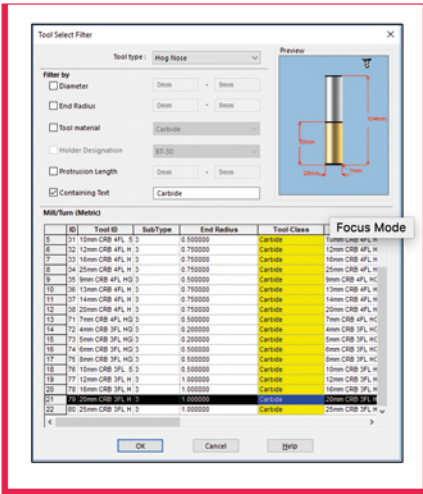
Tool Select Filter

Tool type : Hog Nose

Preview

Filter by

Diameter 0mm - 9mm

End Radius 0mm - 9mm

Tool material Carbide

Holder Designation BT-30

Protrusion Length 0mm - 9mm

Containing Text Carbide

104mm

10mm

20mm

Mill/Turn (Metric)

|  | ID | Tool ID | SubType | End Radius | Tool Class | |
|---|---|---|---|---|---|---|
| 5 | 31 | 10mm CRB 4FL .5 | 3 | 0.500000 | Carbide | 10mm CRB 4FL H |
| 6 | 32 | 12mm CRB 4FL H | 3 | 0.750000 | Carbide | 12mm CRB 4FL H |
| 7 | 33 | 16mm CRB 4FL H | 3 | 0.750000 | Carbide | 16mm CRB 4FL H |
| 8 | 34 | 25mm CRB 4FL H | 3 | 0.750000 | Carbide | 25mm CRB 4FL H |
| 9 | 35 | 9mm CRB 4FL HG | 3 | 0.500000 | Carbide | 9mm CRB 4FL HG |
| 10 | 36 | 13mm CRB 4FL H | 3 | 0.750000 | Carbide | 13mm CRB 4FL H |
| 11 | 37 | 14mm CRB 4FL H | 3 | 0.750000 | Carbide | 14mm CRB 4FL H |
| 12 | 38 | 20mm CRB 4FL H | 3 | 0.750000 | Carbide | 20mm CRB 4FL H |
| 13 | 71 | 7mm CRB 4FL HG | 3 | 0.500000 | Carbide | 7mm CRB 4FL HG |
| 14 | 72 | 4mm CRB 3FL HG | 3 | 0.200000 | Carbide | 4mm CRB 3FL HG |
| 15 | 73 | 5mm CRB 3FL HG | 3 | 0.200000 | Carbide | 5mm CRB 3FL HG |
| 16 | 74 | 6mm CRB 3FL HG | 3 | 0.500000 | Carbide | 6mm CRB 3FL HG |
| 17 | 75 | 8mm CRB 3FL HG | 3 | 0.500000 | Carbide | 8mm CRB 3FL HG |
| 18 | 76 | 10mm CRB 3FL .5 | 3 | 0.500000 | Carbide | 10mm CRB 3FL H |
| 19 | 77 | 12mm CRB 3FL H | 3 | 1.000000 | Carbide | 12mm CRB 3FL H |
| 20 | 78 | 16mm CRB 3FL H | 3 | 1.000000 | Carbide | 16mm CRB 3FL H |
| 21 | 79 | 20mm CRB 3FL H | 3 | 1.000000 | Carbide | 20mm CRB 3FL H |
| 22 | 80 | 25mm CRB 3FL H | 3 | 1.000000 | Carbide | 25mm CRB 3FL H |

Focus Mode

OK Cancel Help